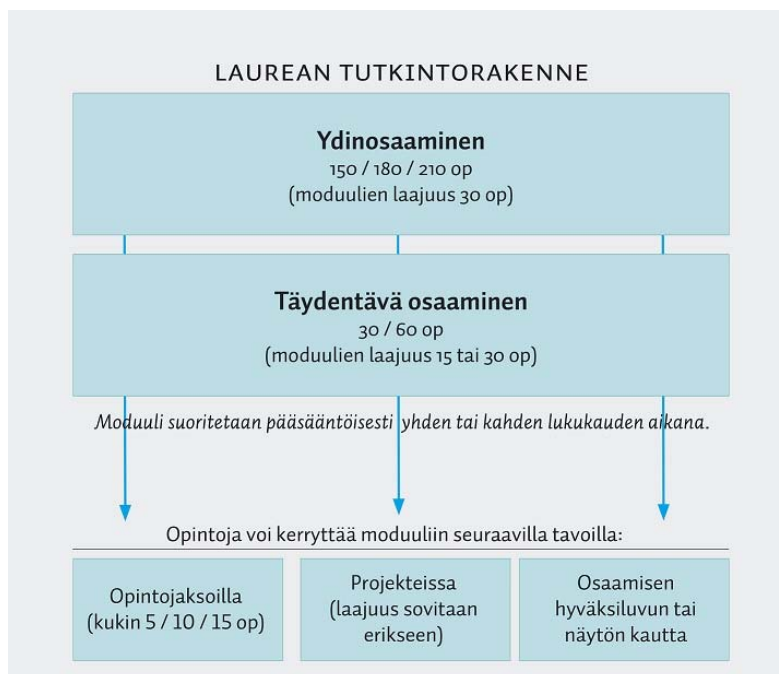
LAUREAN TUTKINTORAKENNE

Ydinosaaminen
150 / 180 / 210 op
(moduulien laajuus 30 op)

Täydentävä osaaminen
30 / 60 op
(moduulien laajuus 15 tai 30 op)

Moduuli suoritetaan pääsääntöisesti yhden tai kahden lukukauden aikana.

Opintoja voi kerryttää moduuliin seuraavilla tavoilla:

Opintojaksoilla (kukin 5 / 10 / 15 op)

Projekteissa (laajuus sovitaan erikseen)

Osaamisen hyväksiluvun tai näytön kautta